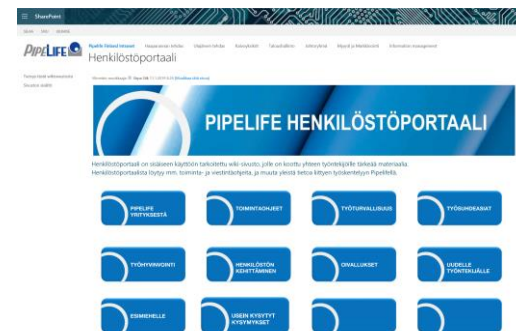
SharePoint

PIPELIFE

Pipelife Finland Intranet

Henkilöstöportaali

Tervetuloa wikisivustolle

Dokumenttien

PIPELIFE HENKILÖSTÖPORTAALI

Henkilöstöportaali on sisäiseen käyttöön tarkoitettu wiki-sivusto, jolle on koottu yhteen työntekijöille tärkeää materiaalia. Henkilöstöportaalista löytyy mm. toiminta- ja viestintäohjeita, ja muuta yleistä tietoa liittyen työskentelyyn Pipelifellä.

PIPELIFE YRITYKSESTÄ

TOIMINTAOHJEET

TYÖTURVALLISUUS

TYÖSUHDEASIAT

TYÖHYVINVOINTI

HENKILÖSTÖN KEHITTÄMINEN

OIVALLUKSET

UUDELLE TYÖNTEKIJÄLLE

ESIMIEHELLE

USEIN KYSYTYT KYSYMYKSET